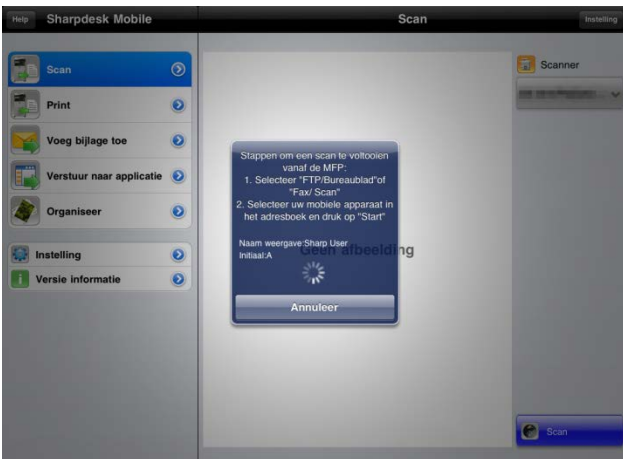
Help

Sharpdesk Mobile

Scan

Instelling

Scan

Print

Voeg bijlage toe

Verstuur naar applicatie

Organiseer

Instelling

Versie informatie

Scanner

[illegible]

Stappen om een scan te voltooien vanaf de MFP:
1. Selecteer "FTP/Bureaublad"of "Fax/ Scan"
2. Selecteer uw mobiele apparaat in het adresboek en druk op "Start"

Naam weergave:Sharp User
Initiaal:A

Geen afbeelding

Annuleer

Scan